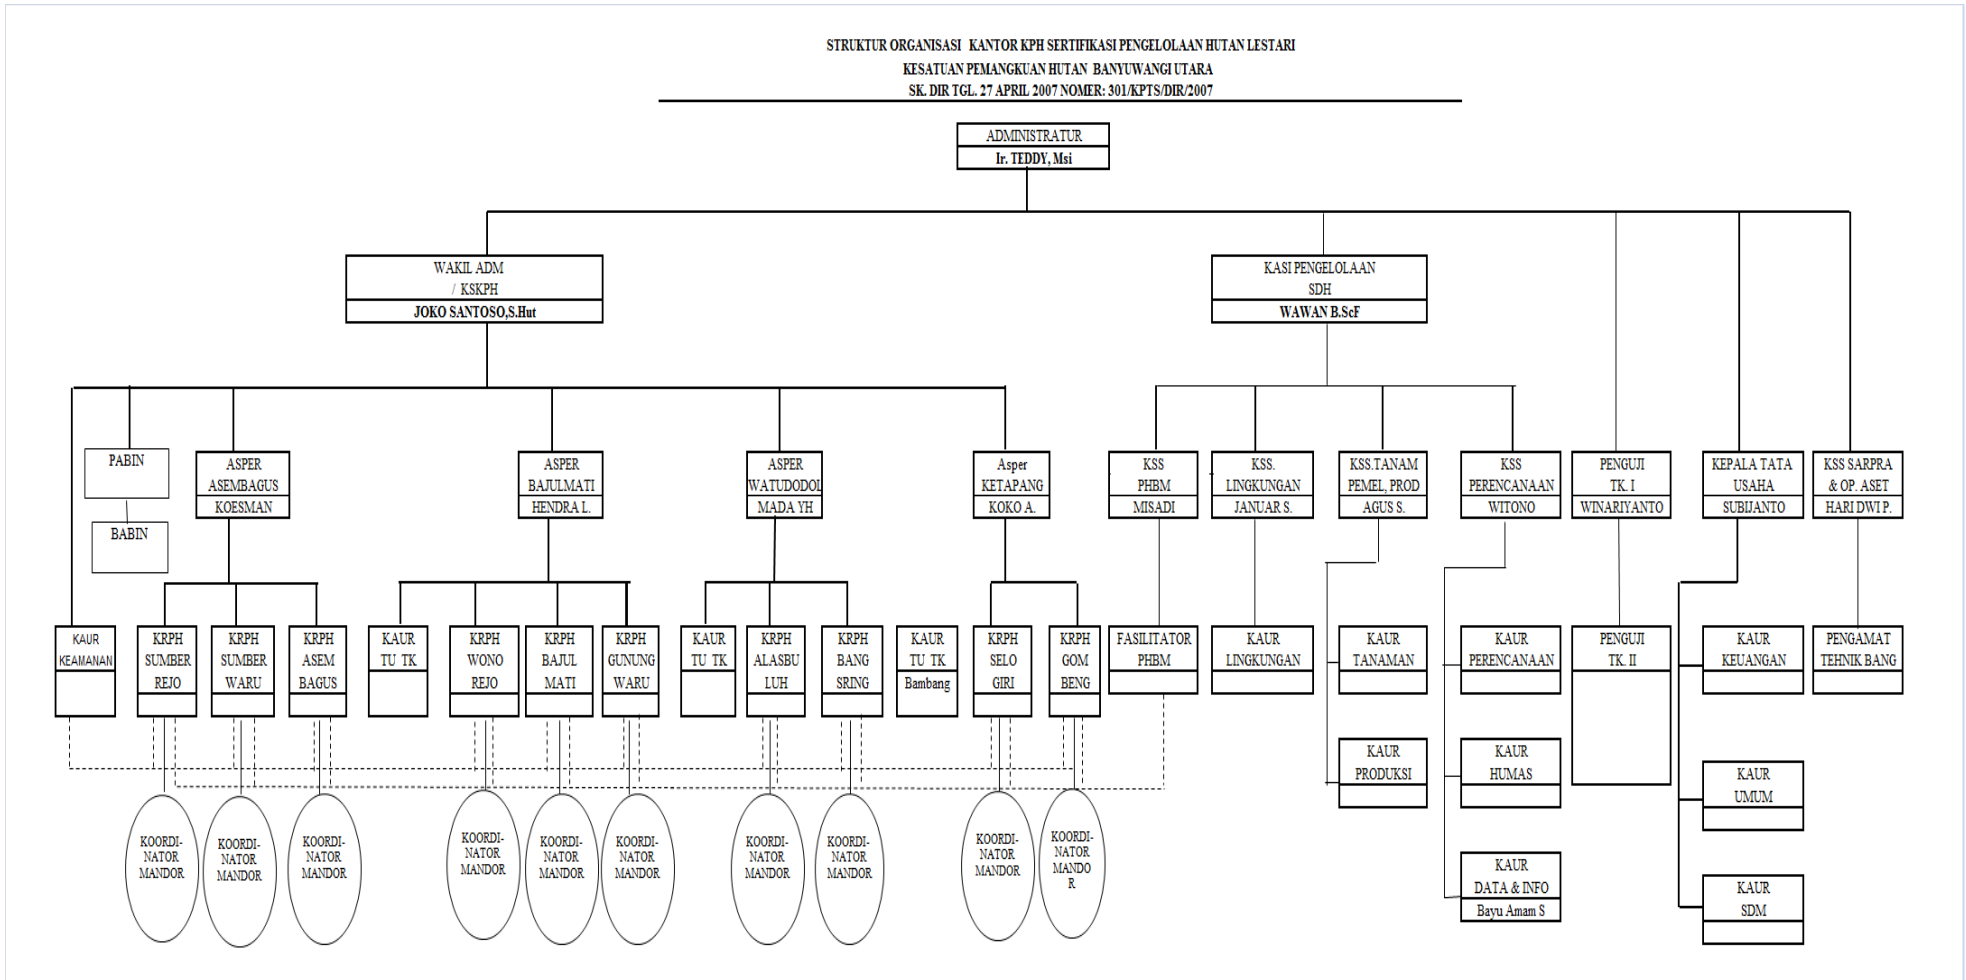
STRUKTUR ORGANISASI KANTOR KPH SERTIFIKASI PENGELOLAAN HUTAN LESTARI
KESATUAN PEMANGKUAN HUTAN BANYUWANGI UTARA
SK. DIR TGL. 27 APRIL 2007 NOMER: 301/KPTS/DIR/2007

ADMINISTRATUR
Ir. TEDDY, Msi

WAKIL ADM / KSKPH
JOKO SANTOSO,S.Hut

KASI PENGELOLAAN SDH
WAWAN B.ScF

PABIN

BABIN

ASPER ASEMBAGUS
KOESMAN

ASPER BAJULMATI
HENDRA L.

ASPER WATUDODOL
MADA YH

Asper KETAPANG
KOKO A.

KSS PHBM
MISADI

KSS. LINGKUNGAN
JANUAR S.

KSS.TANAM PEMEL, PROD
AGUS S.

KSS PERENCANAAN
WITONO

PENGUJI TK. I
WINARIYANTO

KEPALA TATA USAHA
SUBIJANTO

KSS SARPRA & OP. ASET
HARI DWI P.

KAUR KEAMANAN

KRPH SUMBER REJO

KRPH SUMBER WARU

KRPH ASEM BAGUS

KAUR TU TK

KRPH WONO REJO

KRPH BAJUL MATI

KRPH GUNUNG WARU

KAUR TU TK

KRPH ALASBU LUH

KRPH BANG SRING

KAUR TU TK
Bambang

KRPH SELO GIRI

KRPH GOM BENG

FASILITATOR PHBM

KAUR LINGKUNGAN

KAUR TANAMAN

KAUR PERENCANAAN

PENGUJI TK. II

KAUR KEUANGAN

PENGAMAT TEHNIK BANG

KAUR PRODUKSI

KAUR HUMAS

KAUR UMUM

KAUR DATA & INFO
Bayu Amam S

KAUR SDM

KOORDI-NATOR MANDOR

KOORDI-NATOR MANDOR

KOORDI-NATOR MANDOR

KOORDI-NATOR MANDOR

KOORDI-NATOR MANDOR

KOORDI-NATOR MANDOR

KOORDI-NATOR MANDOR

KOORDI-NATOR MANDOR

KOORDI-NATOR MANDOR

KOORDI-NATOR MANDO R